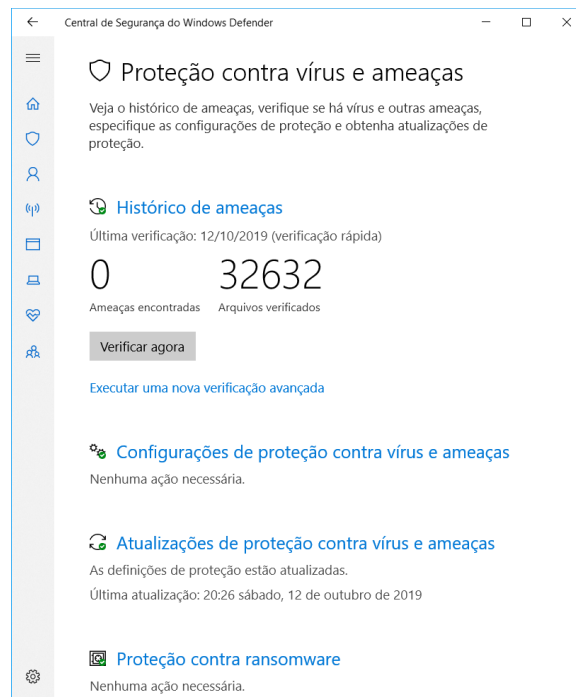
Central de Segurança do Windows Defender

Proteção contra vírus e ameaças

Veja o histórico de ameaças, verifique se há vírus e outras ameaças, especifique as configurações de proteção e obtenha atualizações de proteção.

Histórico de ameaças

Última verificação: 12/10/2019 (verificação rápida)

0
Ameaças encontradas

32632
Arquivos verificados

Verificar agora

Executar uma nova verificação avançada

Configurações de proteção contra vírus e ameaças

Nenhuma ação necessária.

Atualizações de proteção contra vírus e ameaças

As definições de proteção estão atualizadas.

Última atualização: 20:26 sábado, 12 de outubro de 2019

Proteção contra ransomware

Nenhuma ação necessária.